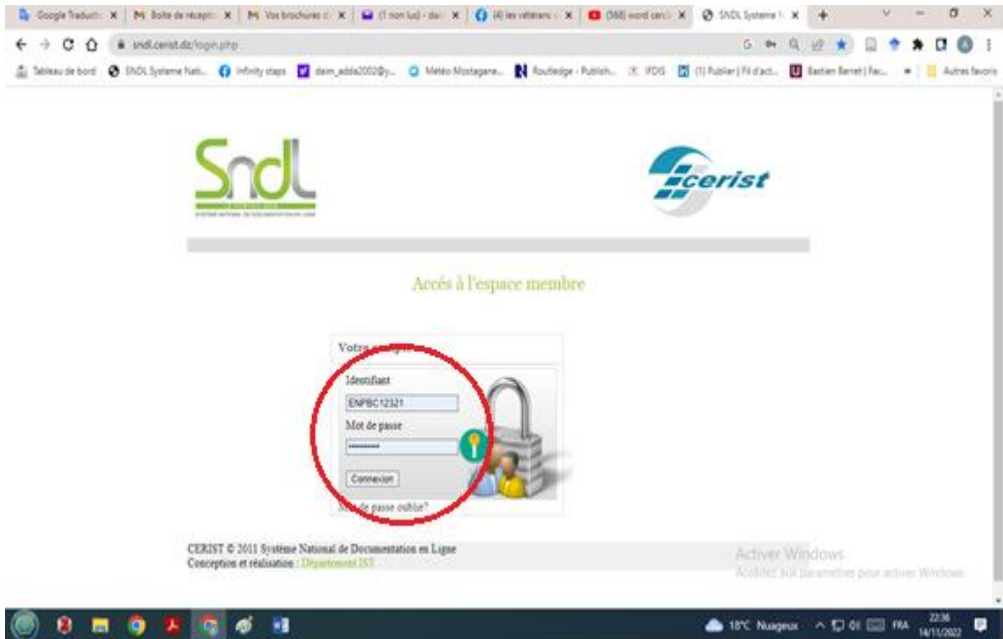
Google Traducti × | Boîte de récepti × | Vos brochures × | (1 non lu) - da × | (4) les vétérans × | (568) word cerc × | SNDL Systeme × | +

sndl.cerist.dz/login.php

Tableau de bord | SNDL Systeme Nati... | Infinity steps | daim_adda2002@y... | Météo Mostagane... | Routledge - Publish... | IFDIS | (1) Publier | Fil d'act... | Bastien Barret | Fac... | Autres favoris

Sndl
SYSTEME NATIONAL DE DOCUMENTATION EN LIGNE

cerist

Accés à l'espace membre

Votre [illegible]

Identifiant
ENPBC12321
Mot de passe
••••••••••
Connexion
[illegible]de passe oublié?

CERIST © 2011 Système National de Documentation en Ligne
Conception et réalisation : Département IST

Activer Windows
Accédez aux paramètres pour activer Windows.

18°C Nuageux FRA 22:36 14/11/2022